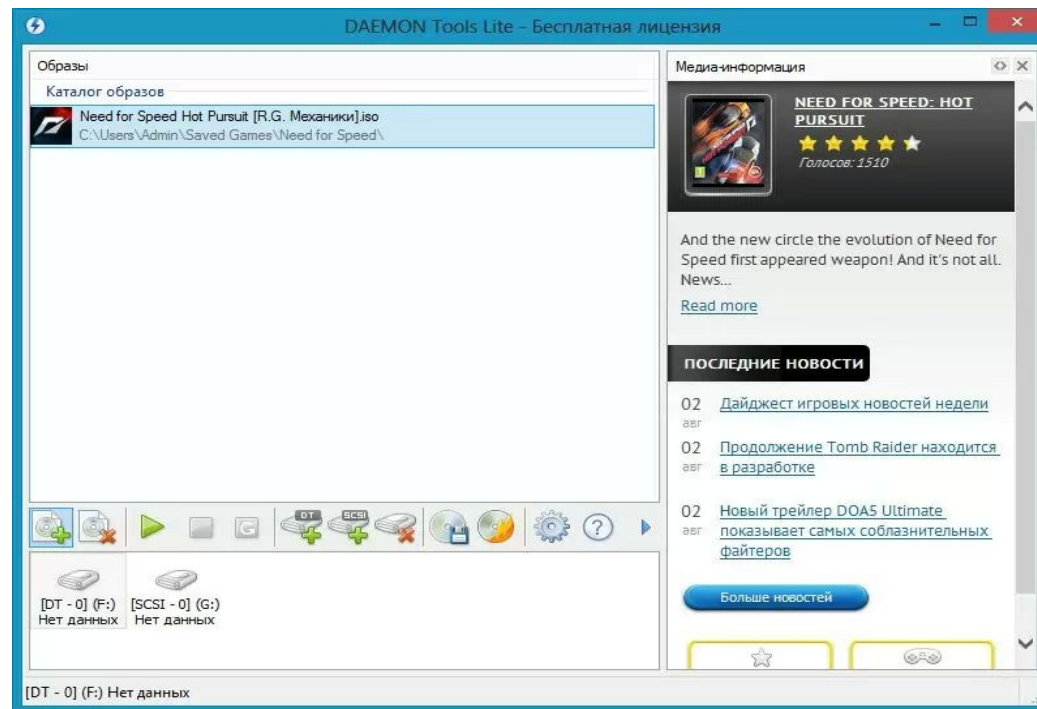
DAEMON Tools Lite - Бесплатная лицензия

Образы

Каталог образов

Need for Speed Hot Pursuit [R.G. Механики].iso
C:\Users\Admin\Saved Games\Need for Speed\

DT SCSI

[DT - 0] (F:) Нет данных

[SCSI - 0] (G:) Нет данных

Медиа-информация

NEED FOR SPEED: HOT PURSUIT

Голосов: 1510

And the new circle the evolution of Need for Speed first appeared weapon! And it's not all. News...

Read more

ПОСЛЕДНИЕ НОВОСТИ

02 авг Дайджест игровых новостей недели

02 авг Продолжение Tomb Raider находится в разработке

02 авг Новый трейлер DOA5 Ultimate показывает самых соблазнительных файтеров

Больше новостей

[DT - 0] (F:) Нет данных